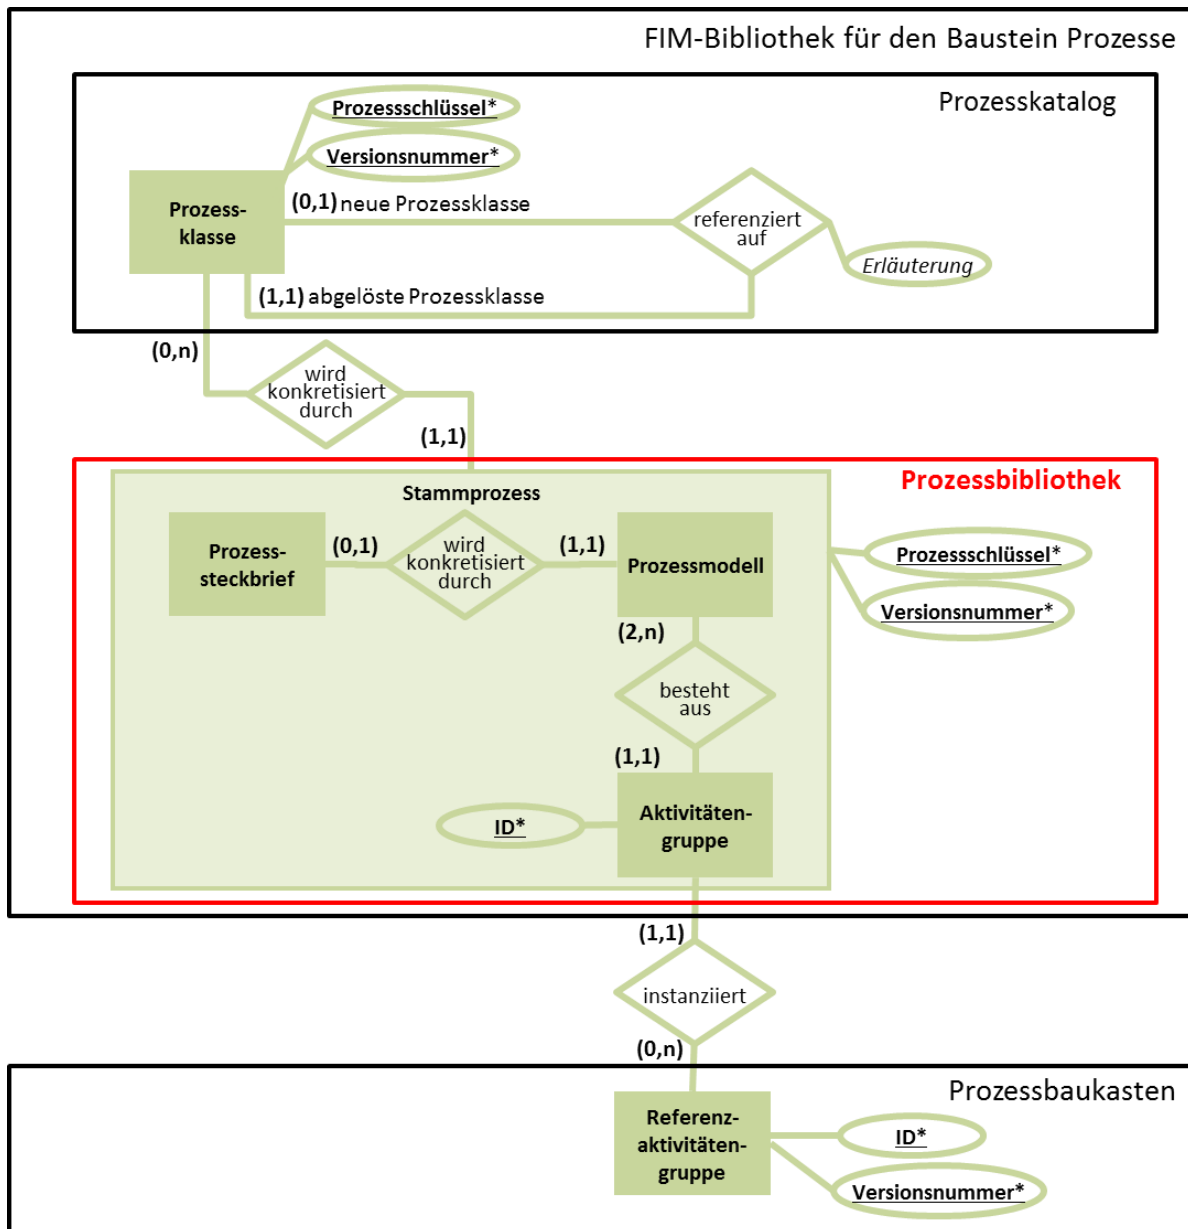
FIM-Bibliothek für den Baustein Prozesse

Prozesskatalog

Prozessschlüssel*

Versionsnummer*

Prozess-klasse

(0,1) neue Prozessklasse

referenziert auf

Erläuterung

(1,1) abgelöste Prozessklasse

(0,n)

wird konkretisiert durch

(1,1)

Prozessbibliothek

Stammprozess

Prozess-steckbrief

(0,1)

wird konkretisiert durch

(1,1)

Prozessmodell

Prozessschlüssel*

Versionsnummer*

(2,n)

besteht aus

(1,1)

ID*

Aktivitäten-gruppe

(1,1)

instanziiert

(0,n)

Prozessbaukasten

Referenz-aktivitäten-gruppe

ID*

Versionsnummer*